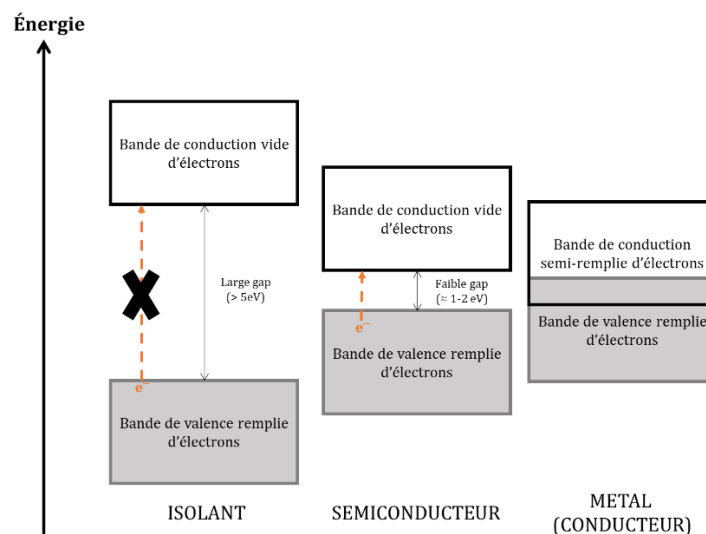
Énergie

Bande de conduction vide d'électrons

Large gap (> 5eV)

$e^-$

Bande de valence remplie d'électrons

ISOLANT

Bande de conduction vide d'électrons

Faible gap ($\approx$ 1-2 eV)

$e^-$

Bande de valence remplie d'électrons

SEMICONDUCTEUR

Bande de conduction semi-remplie d'électrons

Bande de valence remplie d'électrons

METAL (CONDUCTEUR)